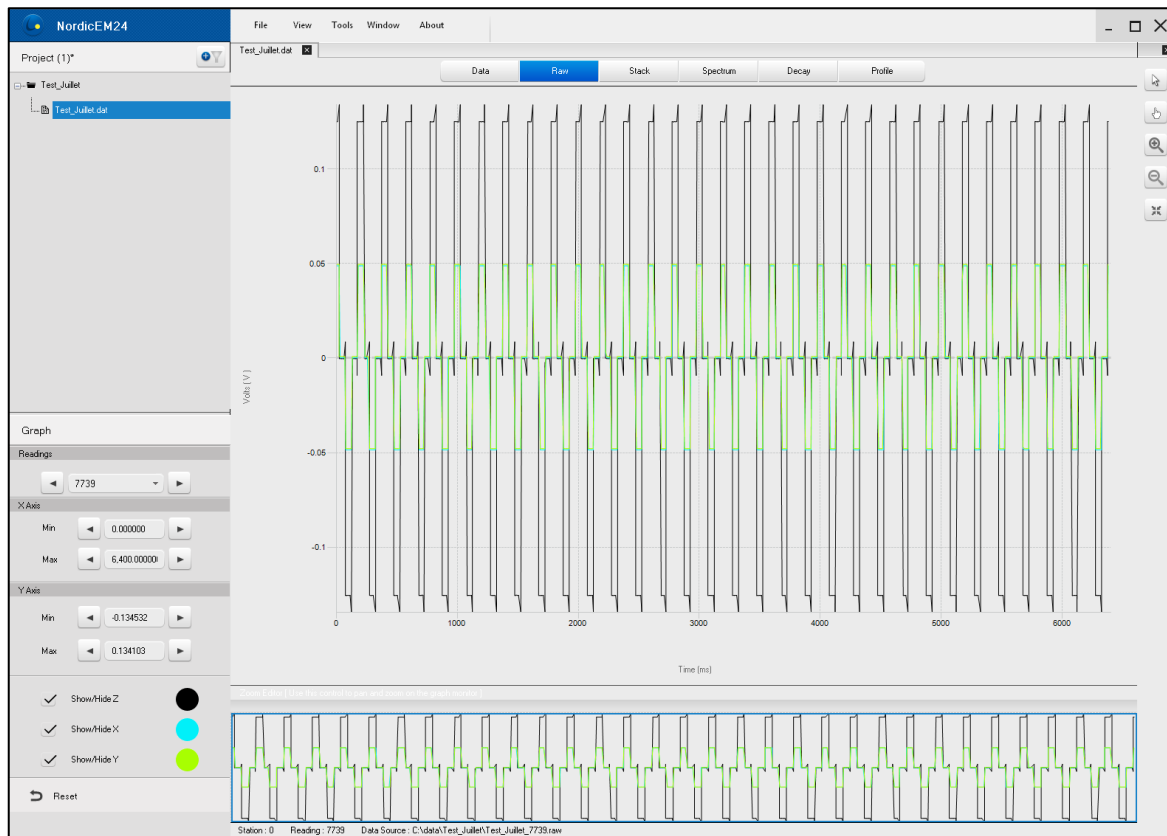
NordicEM24

File View Tools Window About

Project (1)*

Test_Juillet
Test_Juillet.dat

Test_Juillet.dat

Data Raw Stack Spectrum Decay Profile

0.1
0.05
0
-0.05
-0.1

Volts [ V ]

0 1000 2000 3000 4000 5000 6000

Time [ms]

Zoom Editor [ Use this control to pan and zoom on the graph monitor ]

Graph

Readings

7739

X Axis

Min 0.000000

Max 6,400.00000

Y Axis

Min -0.134532

Max 0.134103

Show/Hide Z

Show/Hide X

Show/Hide Y

Reset

Station : 0 Reading : 7739 Data Source : C:\data\Test_Juillet\Test_Juillet_7739.raw